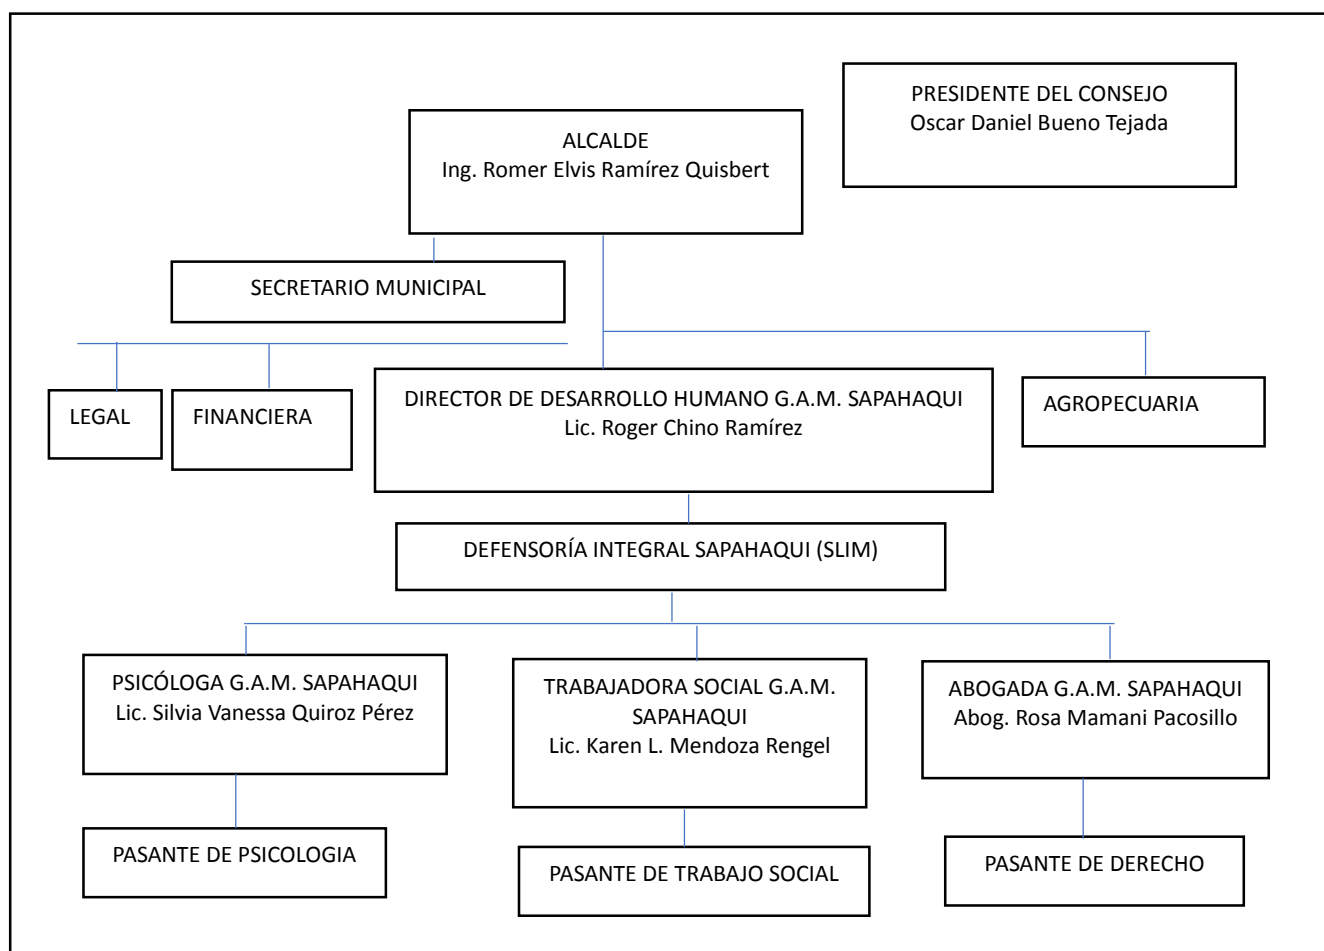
PRESIDENTE DEL CONSEJO
Oscar Daniel Bueno Tejada

ALCALDE
Ing. Romer Elvis Ramírez Quisbert

SECRETARIO MUNICIPAL

LEGAL

FINANCIERA

DIRECTOR DE DESARROLLO HUMANO G.A.M. SAPAHAQUI
Lic. Roger Chino Ramírez

AGROPECUARIA

DEFENSORÍA INTEGRAL SAPAHAQUI (SLIM)

PSICÓLOGA G.A.M. SAPAHAQUI
Lic. Silvia Vanessa Quiroz Pérez

TRABAJADORA SOCIAL G.A.M. SAPAHAQUI
Lic. Karen L. Mendoza Rengel

ABOGADA G.A.M. SAPAHAQUI
Abog. Rosa Mamani Pacosillo

PASANTE DE PSICOLOGIA

PASANTE DE TRABAJO SOCIAL

PASANTE DE DERECHO